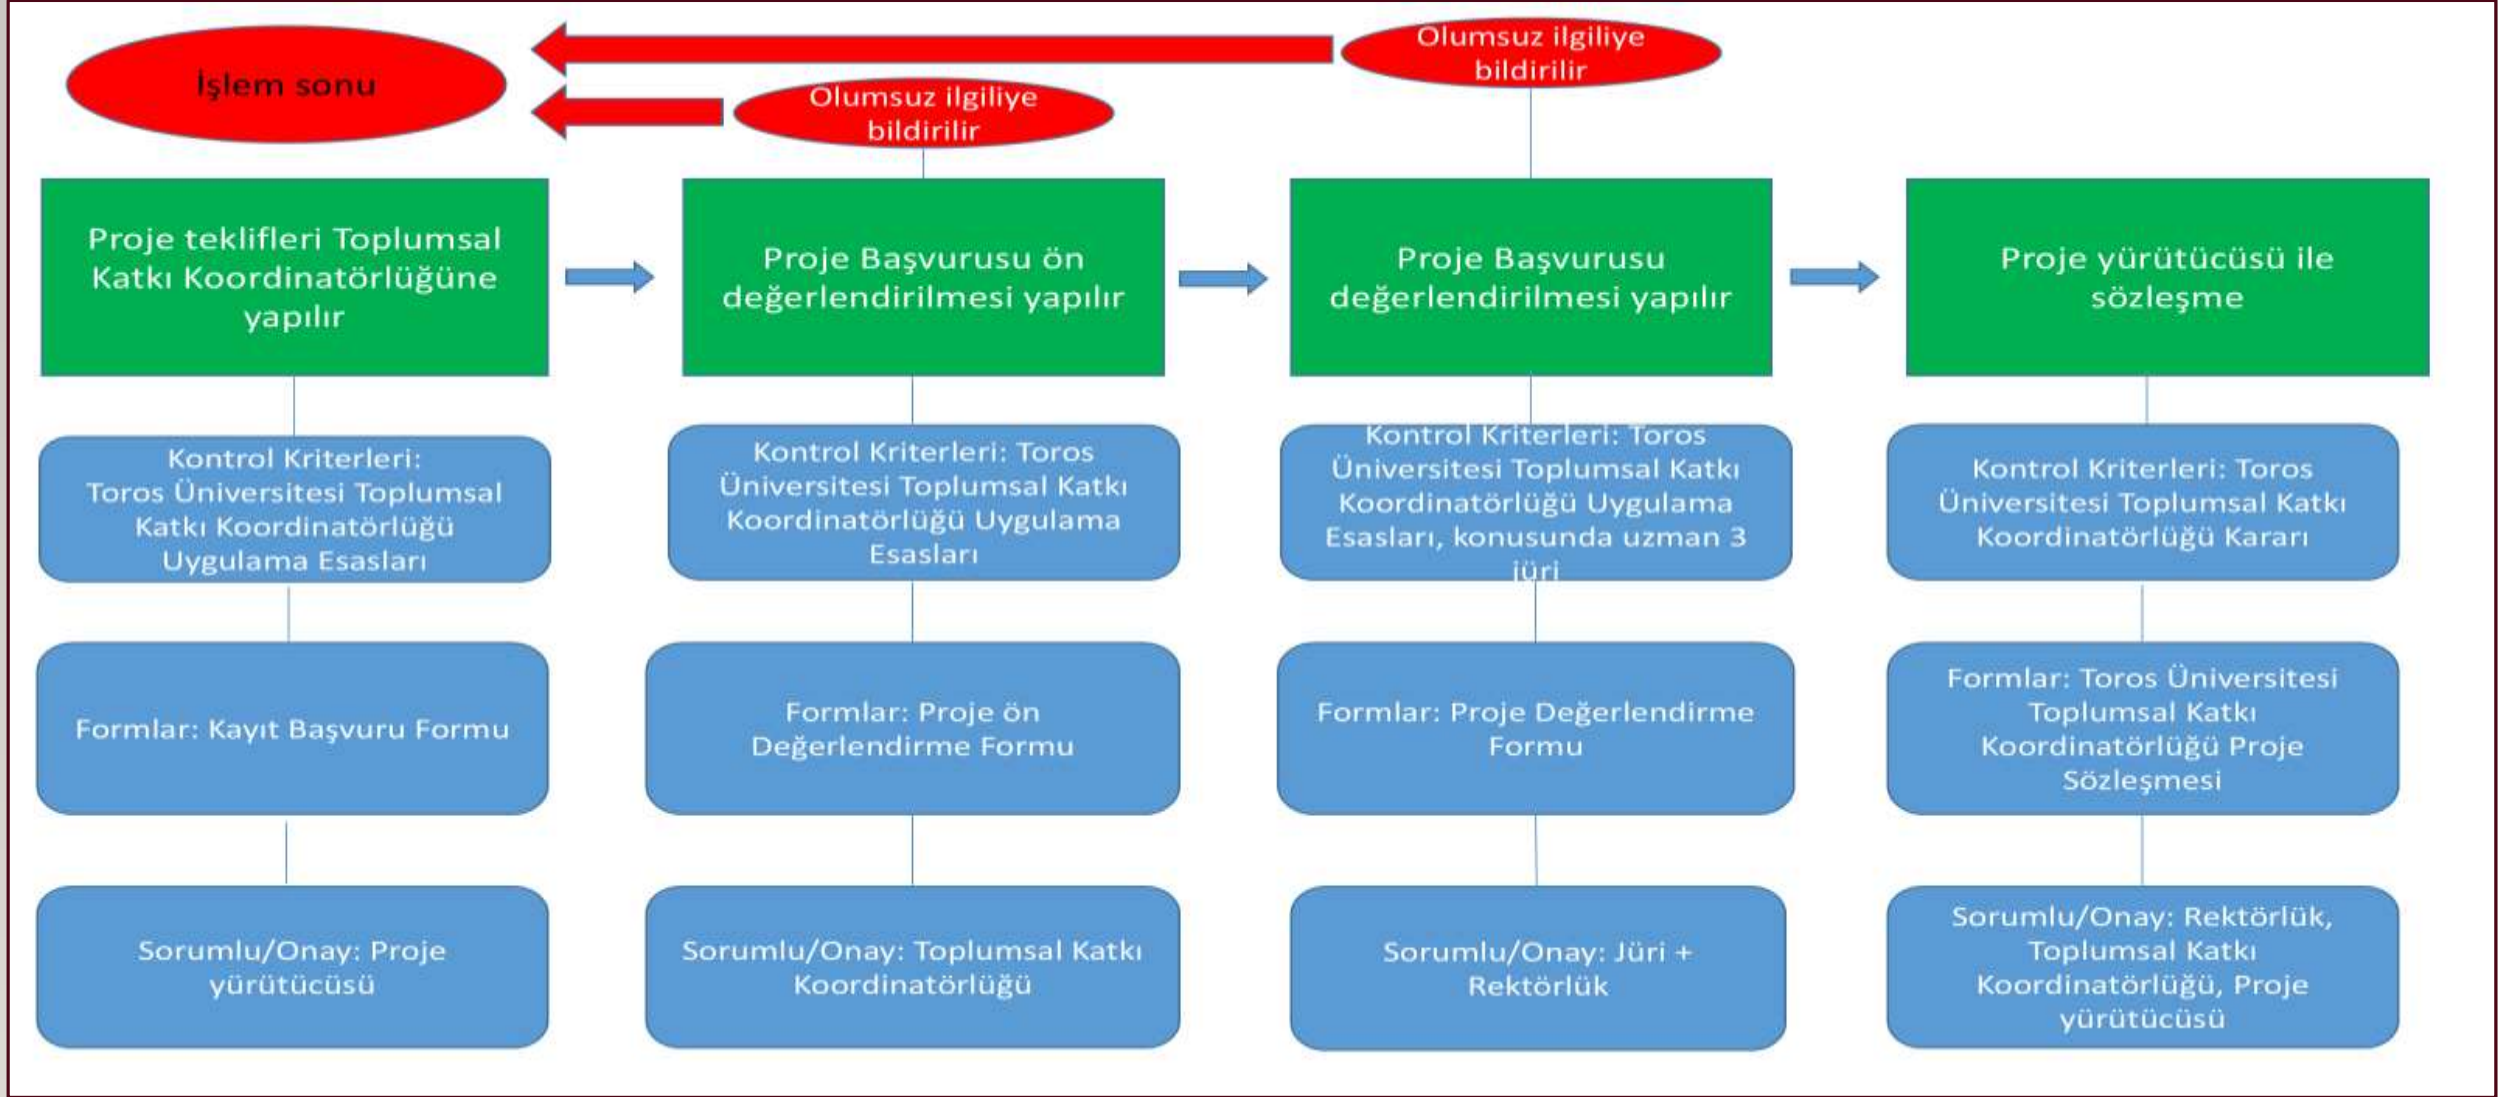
İşlem sonu

Olumsuz ilgiliye bildirilir

Olumsuz ilgiliye bildirilir

Proje teklifleri Toplumsal Katkı Koordinatörlüğüne yapılır

Kontrol Kriterleri: Toros Üniversitesi Toplumsal Katkı Koordinatörlüğü Uygulama Esasları

Formlar: Kayıt Başvuru Formu

Sorumlu/Onay: Proje yürütücüsü

Proje Başvurusu ön değerlendirilmesi yapılır

Kontrol Kriterleri: Toros Üniversitesi Toplumsal Katkı Koordinatörlüğü Uygulama Esasları

Formlar: Proje ön Değerlendirme Formu

Sorumlu/Onay: Toplumsal Katkı Koordinatörlüğü

Proje Başvurusu değerlendirilmesi yapılır

Kontrol Kriterleri: Toros Üniversitesi Toplumsal Katkı Koordinatörlüğü Uygulama Esasları, konusunda uzman 3 jüri

Formlar: Proje Değerlendirme Formu

Sorumlu/Onay: Jüri + Rektörlük

Proje yürütücüsü ile sözleşme

Kontrol Kriterleri: Toros Üniversitesi Toplumsal Katkı Koordinatörlüğü Kararı

Formlar: Toros Üniversitesi Toplumsal Katkı Koordinatörlüğü Proje Sözleşmesi

Sorumlu/Onay: Rektörlük, Toplumsal Katkı Koordinatörlüğü, Proje yürütücüsü